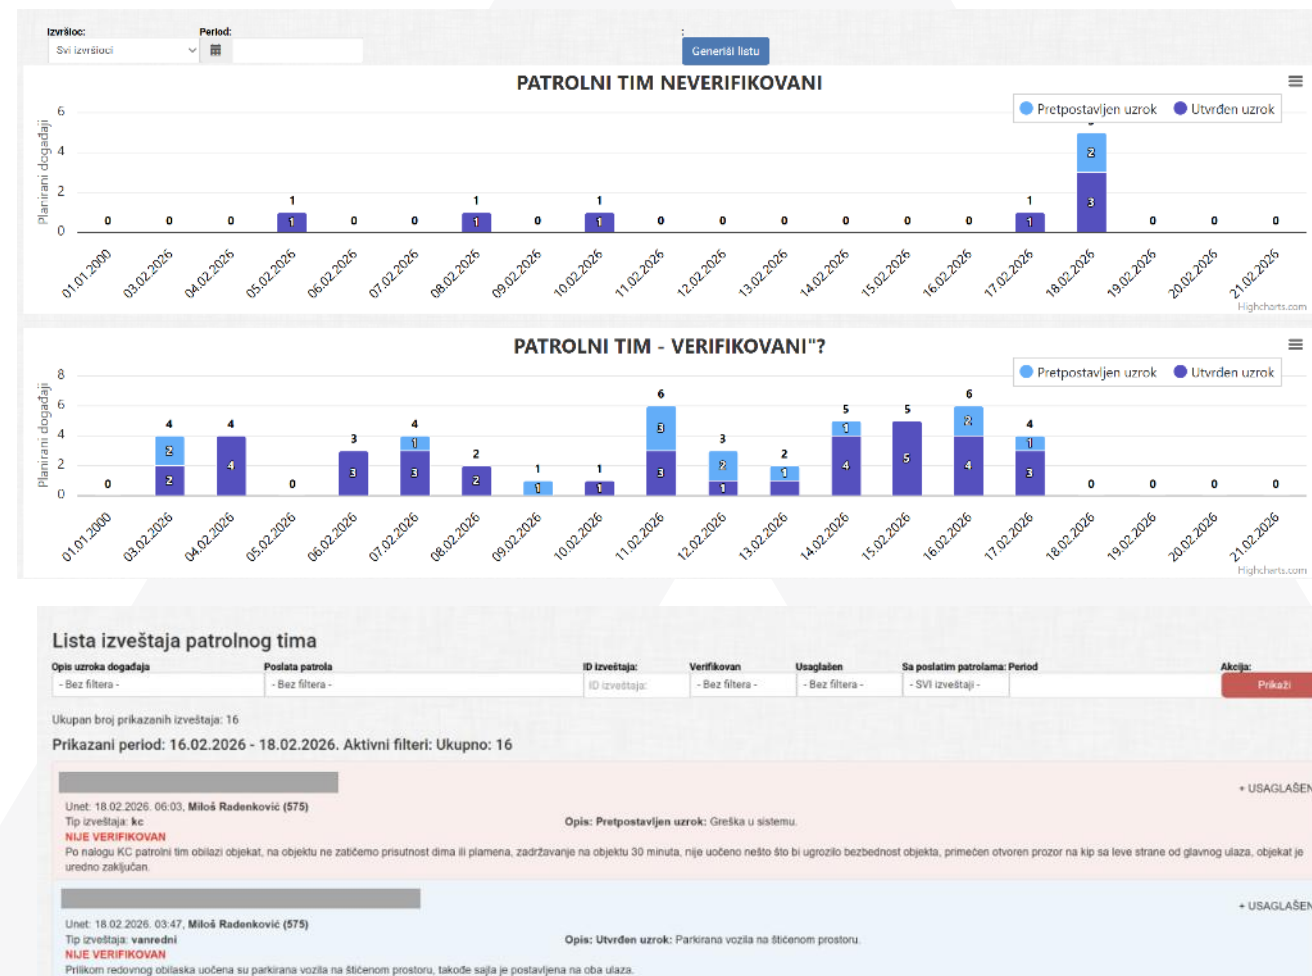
Izvršioc:
Svi izvršioci
Period:
Generiši listu

PATROLNI TIM NEVERIFIKOVANI

Pretpostavljen uzrok
Utvrđen uzrok

Planirani događaji
6
4
2
0

0 0 0 1 1 0 0 1 1 0 1 1 0 0 0 0 0 0 1 1 2 3 0 0 0

01.01.2000
03.02.2026
04.02.2026
05.02.2026
06.02.2026
07.02.2026
08.02.2026
09.02.2026
10.02.2026
11.02.2026
12.02.2026
13.02.2026
14.02.2026
15.02.2026
16.02.2026
17.02.2026
18.02.2026
19.02.2026
20.02.2026
21.02.2026
Highcharts.com

PATROLNI TIM - VERIFIKOVANI"?

Pretpostavljen uzrok
Utvrđen uzrok

Planirani događaji
8
6
4
2
0

0 4 2 2 4 4 0 3 3 4 1 3 2 2 1 1 1 1 6 3 3 3 2 1 2 1 5 1 4 5 5 6 2 4 4 1 3 0 0 0 0

01.01.2000
03.02.2026
04.02.2026
05.02.2026
06.02.2026
07.02.2026
08.02.2026
09.02.2026
10.02.2026
11.02.2026
12.02.2026
13.02.2026
14.02.2026
15.02.2026
16.02.2026
17.02.2026
18.02.2026
19.02.2026
20.02.2026
21.02.2026
Highcharts.com

Lista izveštaja patrolnog tima

Opis uzroka događaja
- Bez filtera -
Poslata patrola
- Bez filtera -
ID izveštaja:
ID izveštaja:
Verifikovan
- Bez filtera -
Usaglašen
- Bez filtera -
Sa poslatim patrolama:
- SVI izveštaji -
Period
Akcija:
Prikaži

Ukupan broj prikazanih izveštaja: 16

Prikazani period: 16.02.2026 - 18.02.2026. Aktivni filteri: Ukupno: 16

+ USAGLAŠEN
Unet: 18.02.2026. 06:03, Miloš Radenković (575)
Tip izveštaja: kc
Opis: Pretpostavljen uzrok: Greška u sistemu.
NIJE VERIFIKOVAN
Po nalogu KC patrolni tim obilazi objekat, na objektu ne zatičemo prisutnost dima ili plamena, zadržavanje na objektu 30 minuta, nije uočeno nešto što bi ugrozilo bezbednost objekta, primećen otvoren prozor na kip sa leve strane od glavnog ulaza, objekat je uredno zaključan.

+ USAGLAŠEN
Unet: 18.02.2026. 03:47, Miloš Radenković (575)
Tip izveštaja: vanredni
Opis: Utvrđen uzrok: Parkirana vozila na štićenom prostoru.
NIJE VERIFIKOVAN
Prilikom redovnog obilaska uočena su parkirana vozila na štićenom prostoru, takođe sajla je postavljena na oba ulaza.